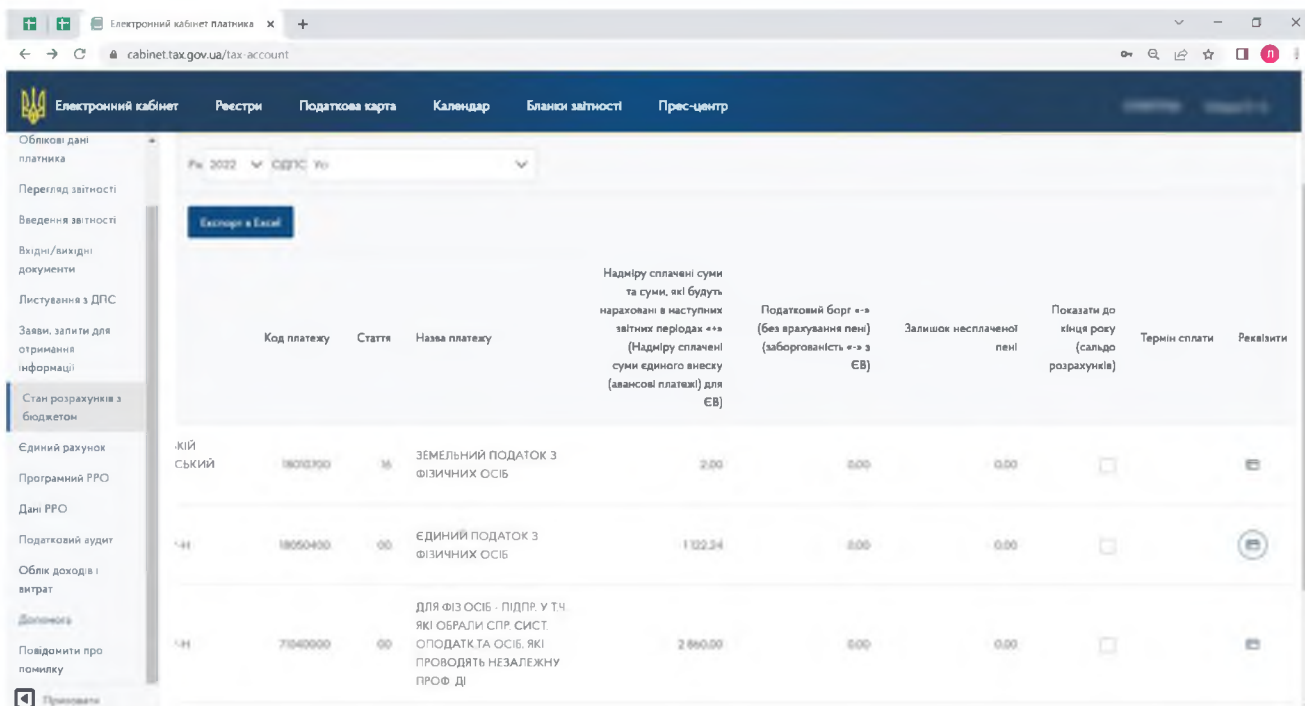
Електронний кабінет платника ×

cabinet.tax.gov.ua/tax-account

Електронний кабінет Реєстри Податкова карта Календар Бланки звітності Прес-центр

Облікові дані платника
Перегляд звітності
Введення звітності
Вхідні/вихідні документи
Листування з ДПС
Заяви, запити для отримання інформації
Стан розрахунків з бюджетом
Єдиний рахунок
Програмні РРО
Дані РРО
Податковий аудит
Облік доходів і витрат
Допомога
Повідомити про помилку
Приховати

Рік 2022 СДПС Усі

Експорт в Excel

| | Код платежу | Стаття | Назва платежу | Надміру сплачені суми та суми, які будуть нараховані в наступних звітних періодах «+» (Надміру сплачені суми єдиного внеску (авансові платежі) для ЄВ) | Податковий борг «-» (без врахування пені) (заборгованість «-» з ЄВ) | Залишок несплаченої пені | Показати до кінця року (сальдо розрахунків) | Термін сплати | Реквізити |
|---|---|---|---|---|---|---|---|---|---|
| КІЙ СЬКИЙ | 18010700 | 16 | ЗЕМЕЛЬНИЙ ПОДАТОК З ФІЗИЧНИХ ОСІБ | 2,00 | 0,00 | 0,00 | | | |
| НН | 18050400 | 00 | ЄДИНИЙ ПОДАТОК З ФІЗИЧНИХ ОСІБ | 1 122,34 | 0,00 | 0,00 | | | |
| НН | 71040000 | 00 | ДЛЯ ФІЗ ОСІБ - ПІДПР. У Т.Ч ЯКІ ОБРАЛИ СПР. СИСТ. ОПОДАТК.ТА ОСІБ, ЯКІ ПРОВОДЯТЬ НЕЗАЛЕЖНУ ПРОФ. ДІ | 2 860,00 | 0,00 | 0,00 | | | |